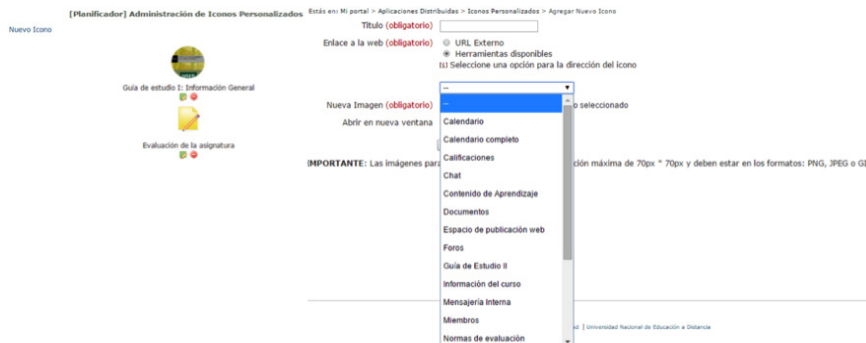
[Planificador] Administración de Iconos Personalizados

Nuevo Icono

Guía de estudio I: Información General

Evaluación de la asignatura

Estás en: Mi portal > Aplicaciones Distribuidas > Iconos Personalizados > Agregar Nuevo Icono

Título (obligatorio)

Enlace a la web (obligatorio) URL Externo
Herramientas disponibles
(!) Seleccione una opción para la dirección del icono

Nueva Imagen (obligatorio) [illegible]o seleccionado

Abrir en nueva ventana

IMPORTANTE: Las imágenes par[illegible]ción máxima de 70px * 70px y deben estar en los formatos: PNG, JPEG o GI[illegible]

--
--
Calendario
Calendario completo
Calificaciones
Chat
Contenido de Aprendizaje
Documentos
Espacio de publicación web
Foros
Guía de Estudio II
Información del curso
Mensajería Interna
Miembros
Normas de evaluación

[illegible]d | Universidad Nacional de Educación a Distancia